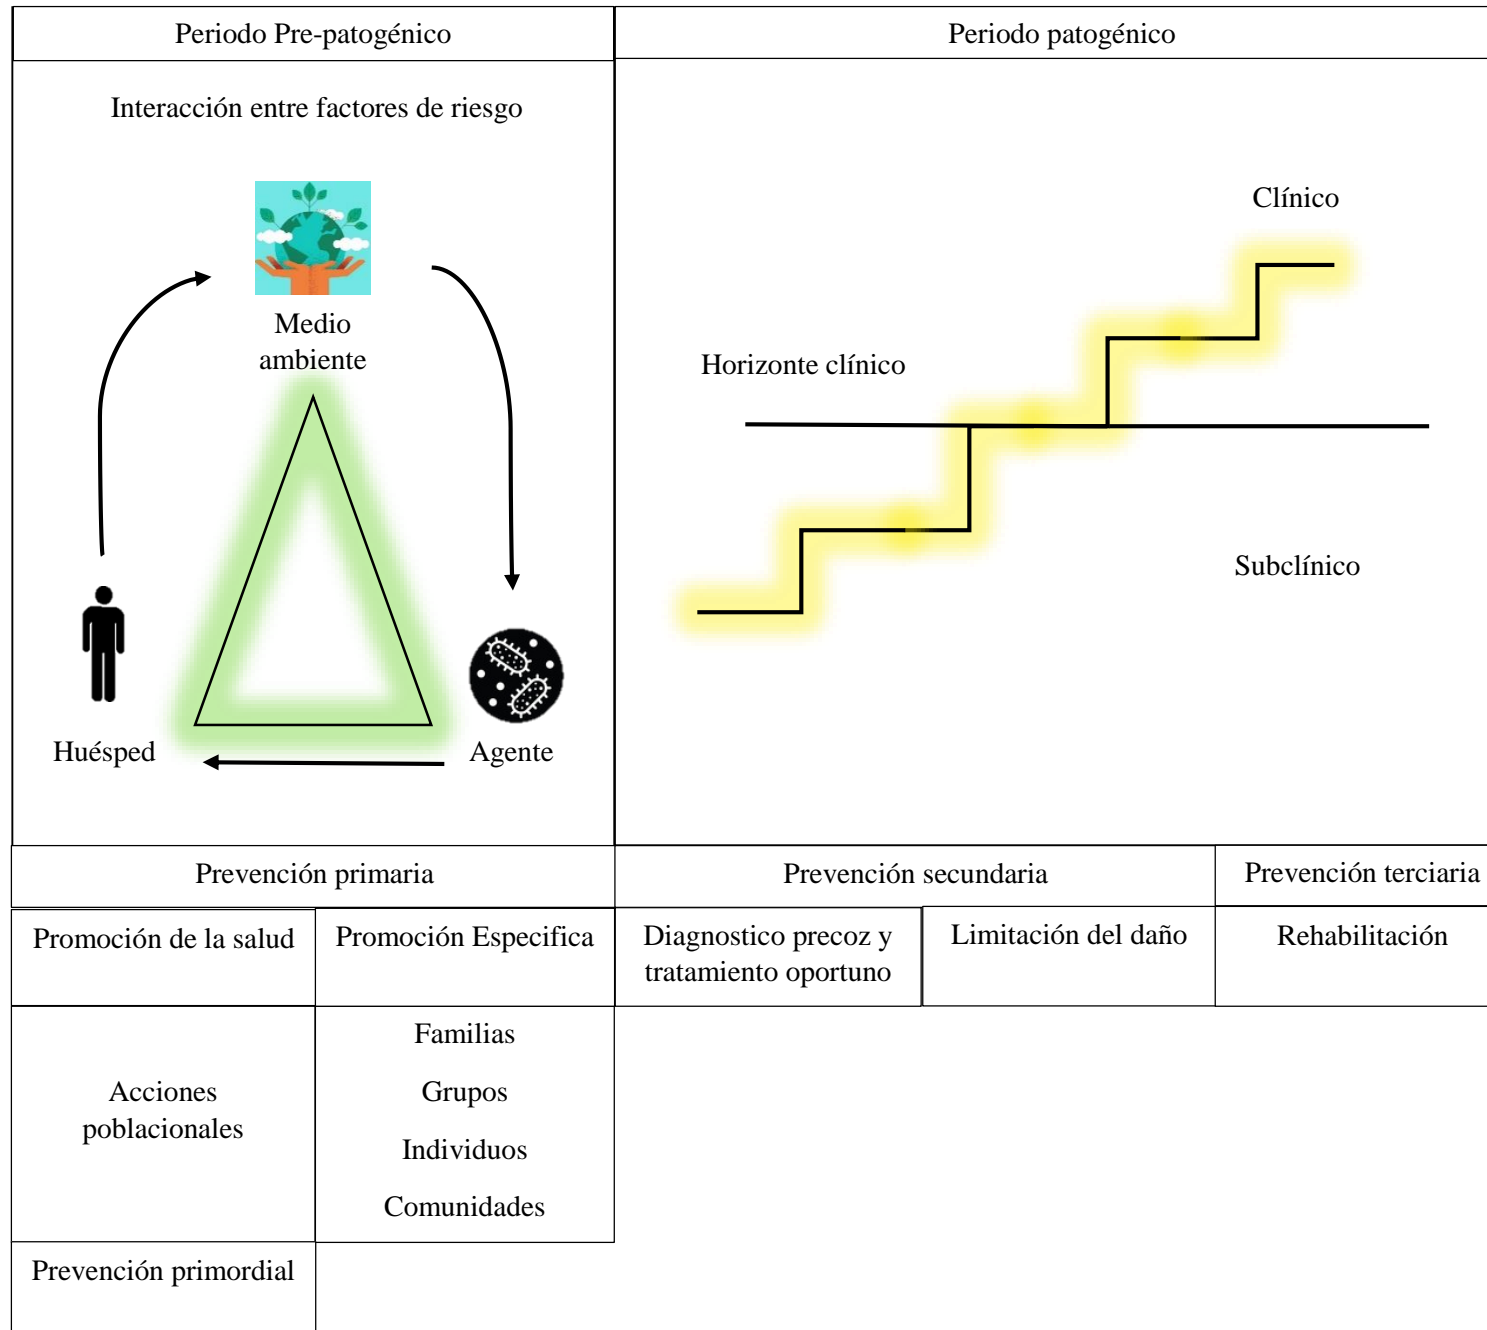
Periodo Pre-patogénico

Periodo patogénico

Interacción entre factores de riesgo

Medio ambiente

Huésped

Agente

Clínico

Horizonte clínico

Subclínico

Prevención primaria

Prevención secundaria

Prevención terciaria

Promoción de la salud

Promoción Especifica

Diagnostico precoz y tratamiento oportuno

Limitación del daño

Rehabilitación

Acciones poblacionales

Familias

Grupos

Individuos

Comunidades

Prevención primordial